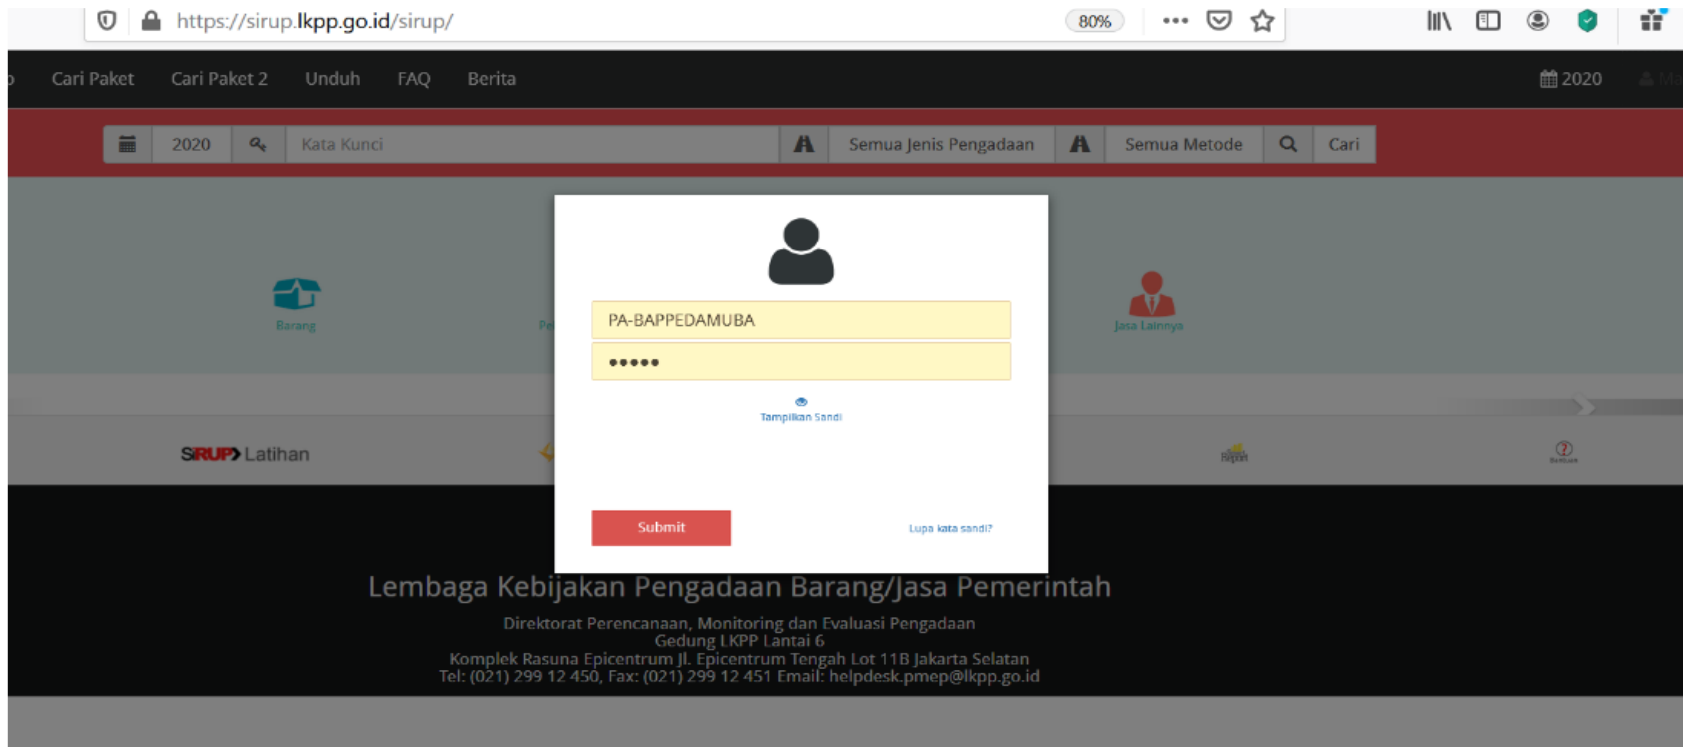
https://sirup.lkpp.go.id/sirup/

80%

Cari Paket Cari Paket 2 Unduh FAQ Berita

2020

2020 Kata Kunci Semua Jenis Pengadaan Semua Metode Cari

Barang

Jasa Lainnya

SIRUP Latihan

PA-BAPPEDAMUBA

•••••

Tampilkan Sandi

Submit

Lupa kata sandi?

Lembaga Kebijakan Pengadaan Barang/Jasa Pemerintah

Direktorat Perencanaan, Monitoring dan Evaluasi Pengadaan
Gedung LKPP Lantai 6
Komplek Rasuna Epicentrum Jl. Epicentrum Tengah Lot 11B Jakarta Selatan
Tel: (021) 299 12 450, Fax: (021) 299 12 451 Email: helpdesk.pmep@lkpp.go.id